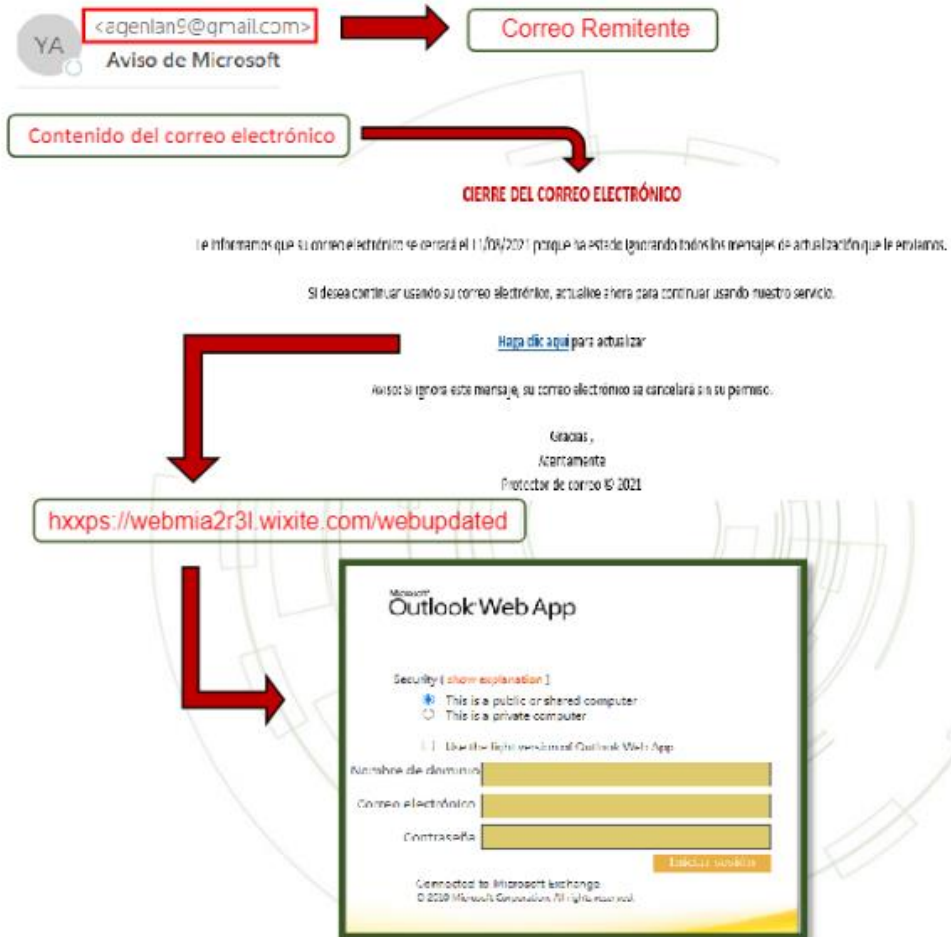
YA <agenlan9@gmail.com>
Aviso de Microsoft

Correo Remitente

Contenido del correo electrónico

CIERRE DEL CORREO ELECTRÓNICO

Le informamos que su correo electrónico se cerrará el 11/09/2021 porque ha estado ignorando todos los mensajes de actualización que le enviamos.

Si desea continuar usando su correo electrónico, actualice ahora para continuar usando nuestro servicio.

Haga clic aquí para actualizar

Aviso: Si ignora este mensaje, su correo electrónico se cancelará sin su permiso.

Gracias ,
Atentamente
Protector de correo © 2021

hxxps://webmia2r3l.wixite.com/webupdated

Microsoft
Outlook Web App

Security ( show explanation )
This is a public or shared computer
This is a private computer

Use the light version of Outlook Web App

Nombre de dominio

Correo electrónico

Contraseña

Iniciar sesión

Connected to Microsoft Exchange
© 2010 Microsoft Corporation. All rights reserved.